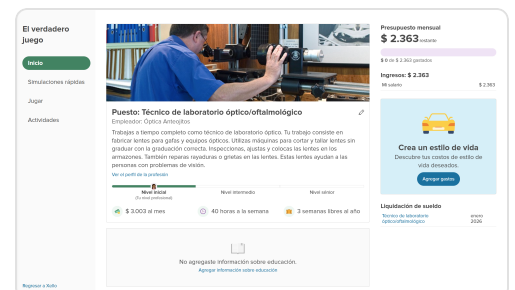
El verdadero juego

Inicio

Simulaciones rápidas

Jugar

Actividades

Regresar a Rollo

Puesto: Técnico de laboratorio óptico/oftalmológico

Empleador: Óptica Anteojitos

Trabajas a tiempo completo como técnico de laboratorio óptico. Tu trabajo consiste en fabricar lentes para gafas y equipos ópticos. Utilizas máquinas para cortar y tallar lentes sin graduar con la graduación correcta. Inspecciones, ajustes y colocas las lentes en los armazones. También reparas rayaduras o grietas en las lentes. Estas lentes ayudan a las personas con problemas de visión.

Ver el perfil de la profesión

Nivel inicial
(Tu nivel profesional)

Nivel intermedio

Nivel sénior

$ 3.003 al mes

40 horas a la semana

3 semanas libres al año

No agregaste información sobre educación.

Agregar información sobre educación

Presupuesto mensual

$ 2.363 restante

$ 0 de $ 2.363 gastados

Ingresos: $ 2.363

Mi salario

$ 2.363

Crea un estilo de vida

Descubre tus costos de estilo de vida deseados.

Agregar gastos

Liquidación de sueldo

Técnico de laboratorio óptico/oftalmológico

enero 2026